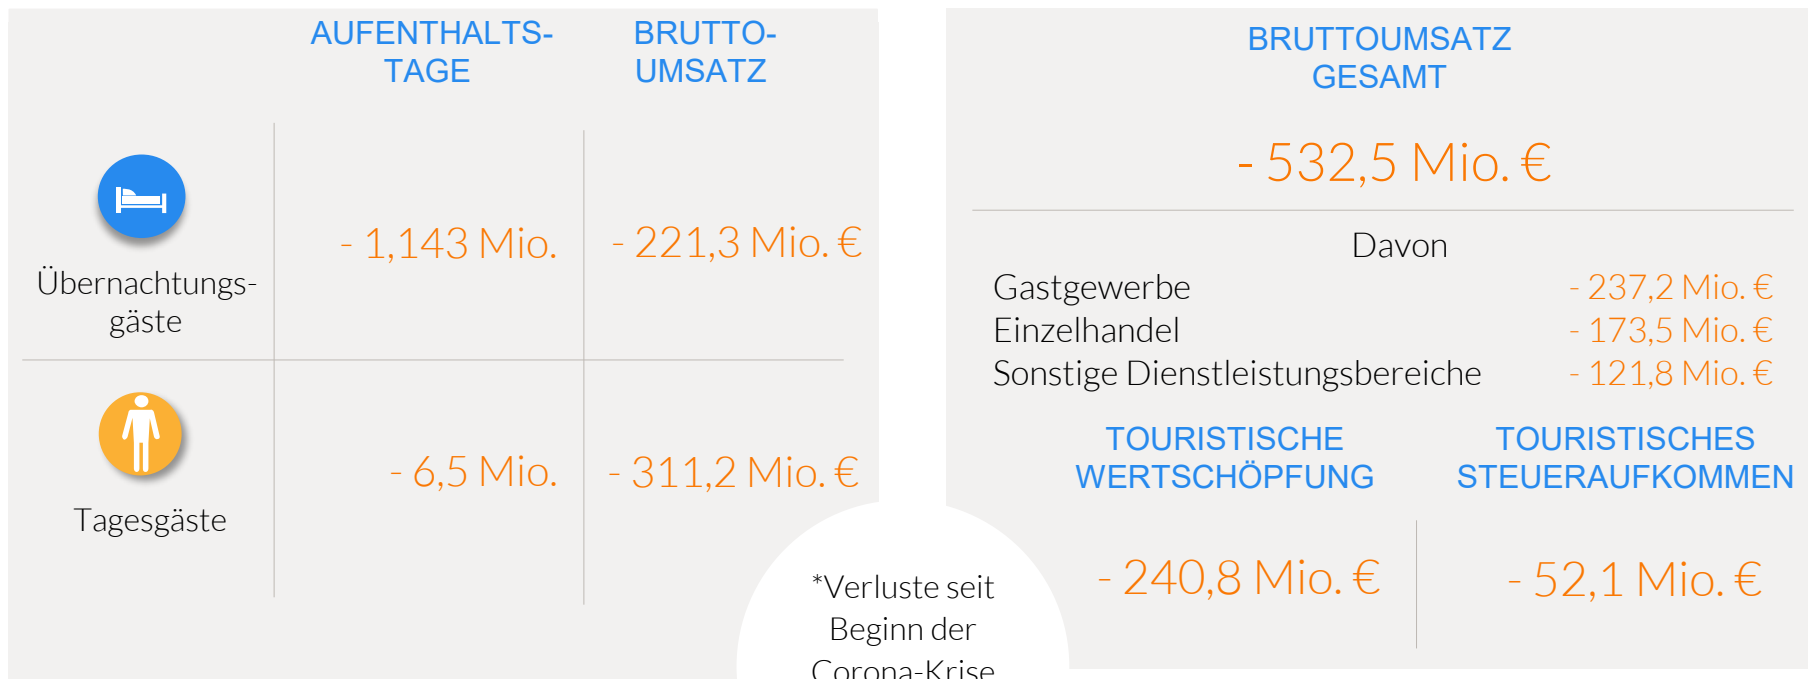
| | AUFENTHALTSTAGE | BRUTTO-UMSATZ |
|---|---|---|
| Übernachtungsgäste | - 1,143 Mio. | - 221,3 Mio. € |
| Tagesgäste | - 6,5 Mio. | - 311,2 Mio. € |

BRUTTOUMSATZ GESAMT

- 532,5 Mio. €

Davon

| | |
|---|---|
| Gastgewerbe | - 237,2 Mio. € |
| Einzelhandel | - 173,5 Mio. € |
| Sonstige Dienstleistungsbereiche | - 121,8 Mio. € |

| TOURISTISCHE WERTSCHÖPFUNG | TOURISTISCHES STEUERAUFKOMMEN |
|---|---|
| - 240,8 Mio. € | - 52,1 Mio. € |

*Verluste seit Beginn der Corona-Krise